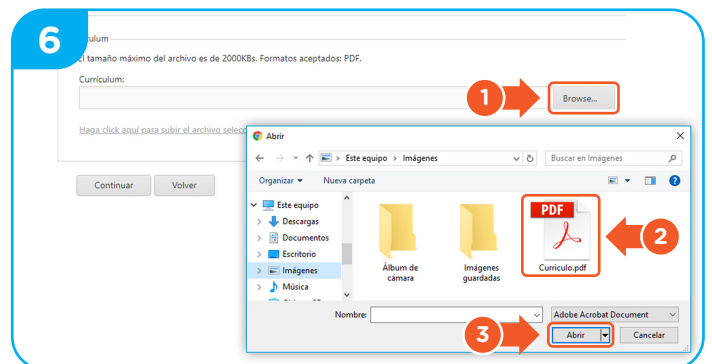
6

rículum

El tamaño máximo del archivo es de 2000KBs. Formatos aceptados: PDF.

Currículum:

1

Browse...

Haga click aquí para subir el archivo selecc

Abrir

Este equipo > Imágenes

Buscar en Imágenes

Organizar ▾

Nueva carpeta

Continuar

Volver

Este equipo

Descargas

Documentos

Escritorio

Imágenes

Música

Álbum de cámara

Imágenes guardadas

PDF

Curriculo.pdf

2

Nombre:

Adobe Acrobat Document

3

Abrir

Cancelar